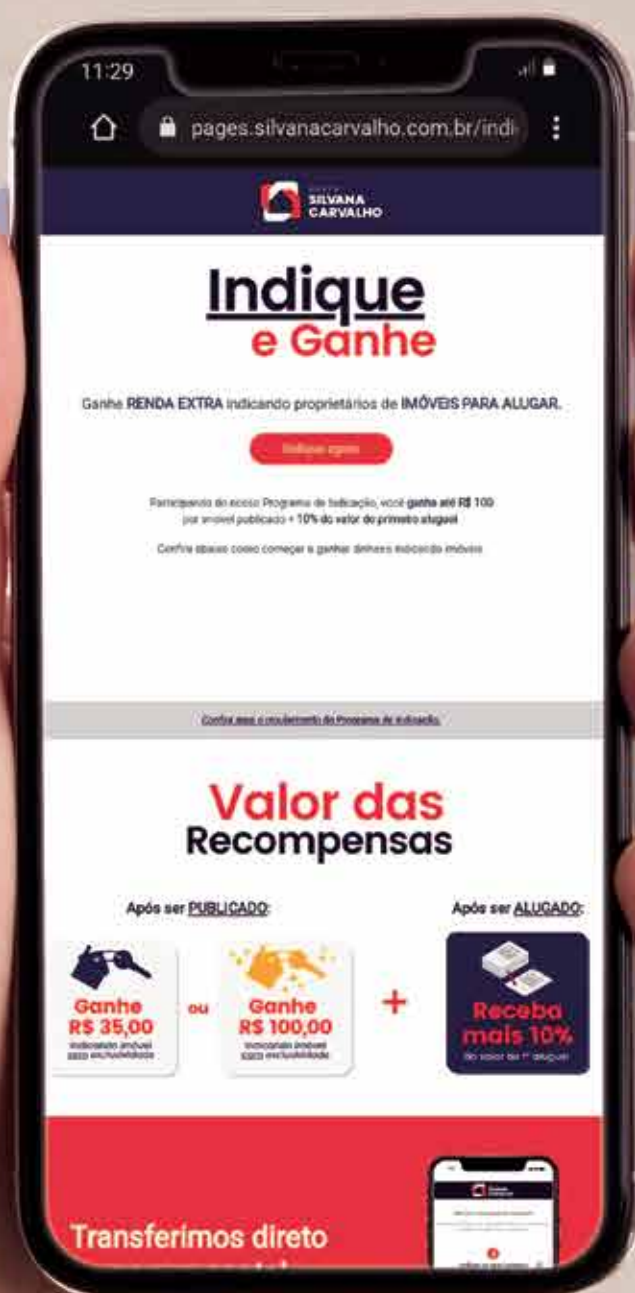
11:29

pages.silvanacarvalho.com.br/indi

SILVANA CARVALHO

Indique
e Ganhe

Ganhe RENDA EXTRA indicando proprietários de IMÓVEIS PARA ALUGAR.

Indique agora

Participando do nosso Programa de Indicação, você ganha até R$ 100 por imóvel publicado + 10% do valor do primeiro aluguel

Confira abaixo como começar a ganhar dinheiro indicando imóveis

Confira aqui o regulamento do Programa de Indicação.

Valor das
Recompensas

Após ser PUBLICADO:

Após ser ALUGADO:

Ganhe
R$ 35,00
indicando imóvel sem exclusividade

ou

Ganhe
R$ 100,00
indicando imóvel com exclusividade

+

Receba
mais 10%
do valor do 1º aluguel

Transferimos direto

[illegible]